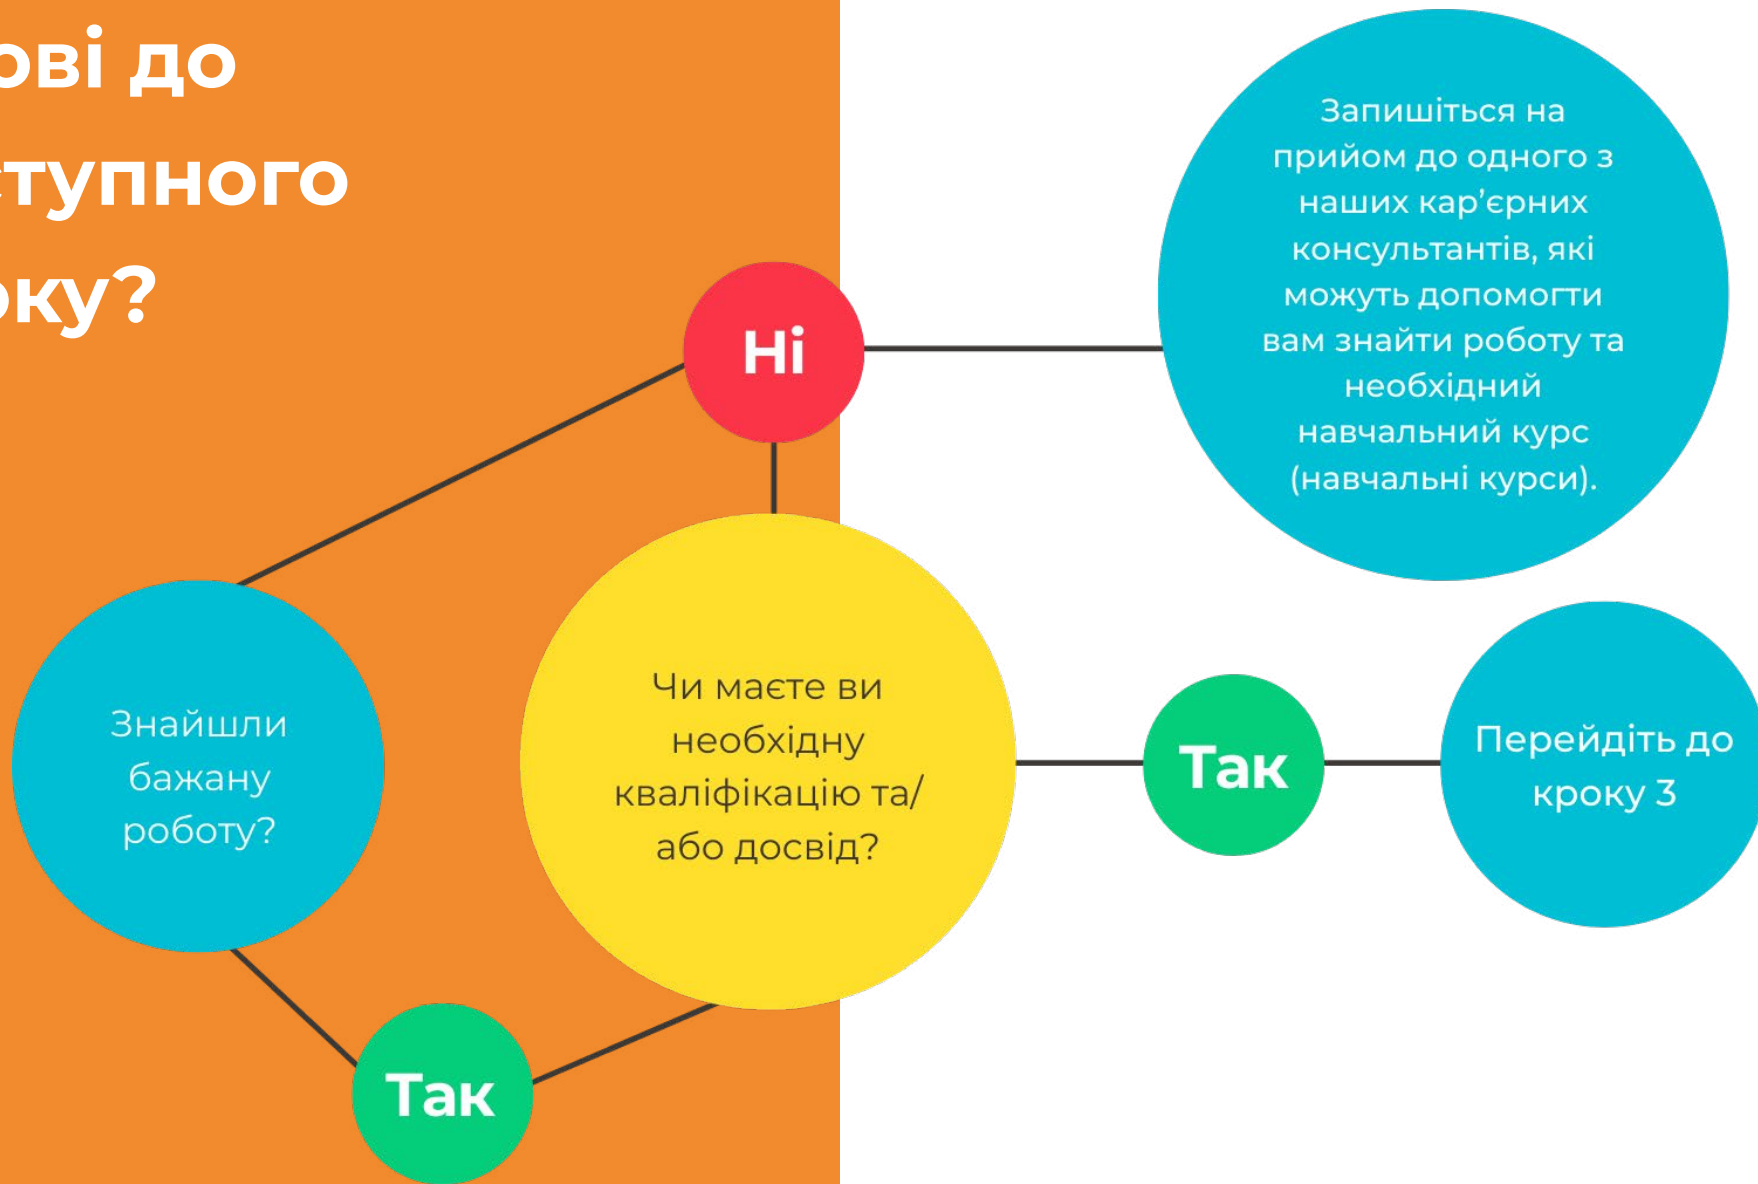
овi до
ступного
оку?

Hi

Запишіться на прийом до одного з наших кар'єрних консультантів, які можуть допомогти вам знайти роботу та необхідний навчальний курс (навчальні курси).

Знайшли бажану роботу?

Чи маєте ви необхідну кваліфікацію та/ або досвід?

Так

Перейдіть до кроку 3

Так